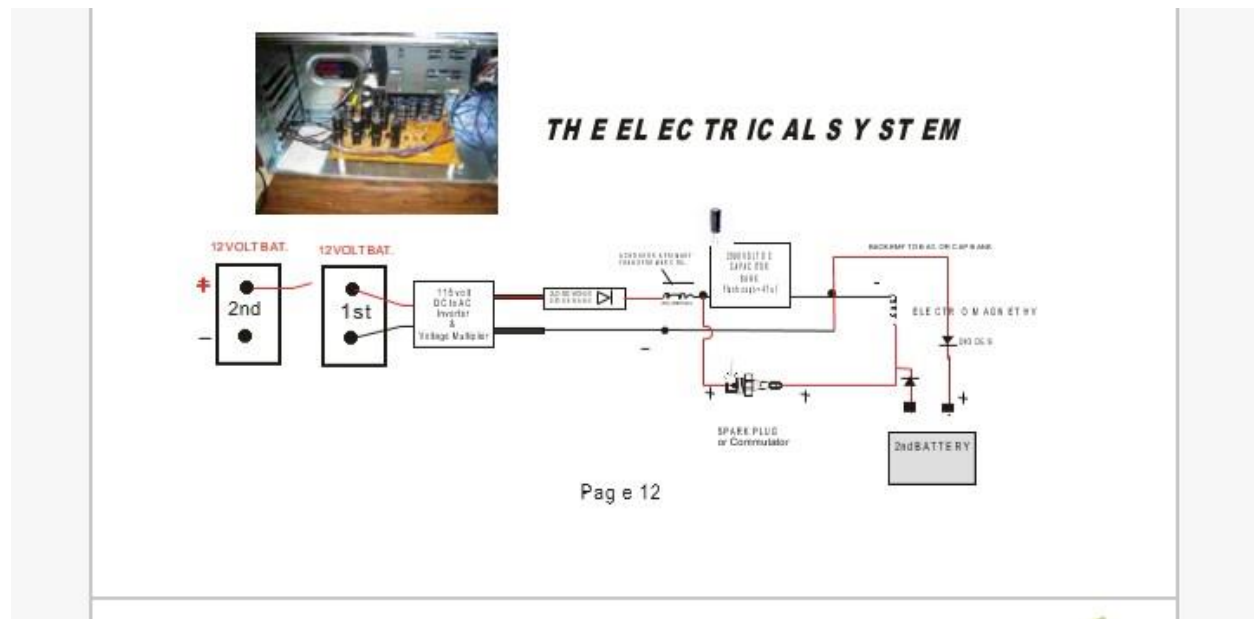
TH E EL EC TR IC AL S Y ST EM

12VOLT BAT.

12VOLT BAT.

+

2nd

–

1st

115 volt DC to AC Inverter & Voltage Multiplier

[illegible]

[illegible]

2000 VOLT D C CAPACITOR BANK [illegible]

BACK EMF TO BACK OR CAP BANK

–

ELE CTR O M AGN ET HY

DIODES

–

+

+

+

SPARK PLUG or Commutator

2ndBATTERY

Pag e 12